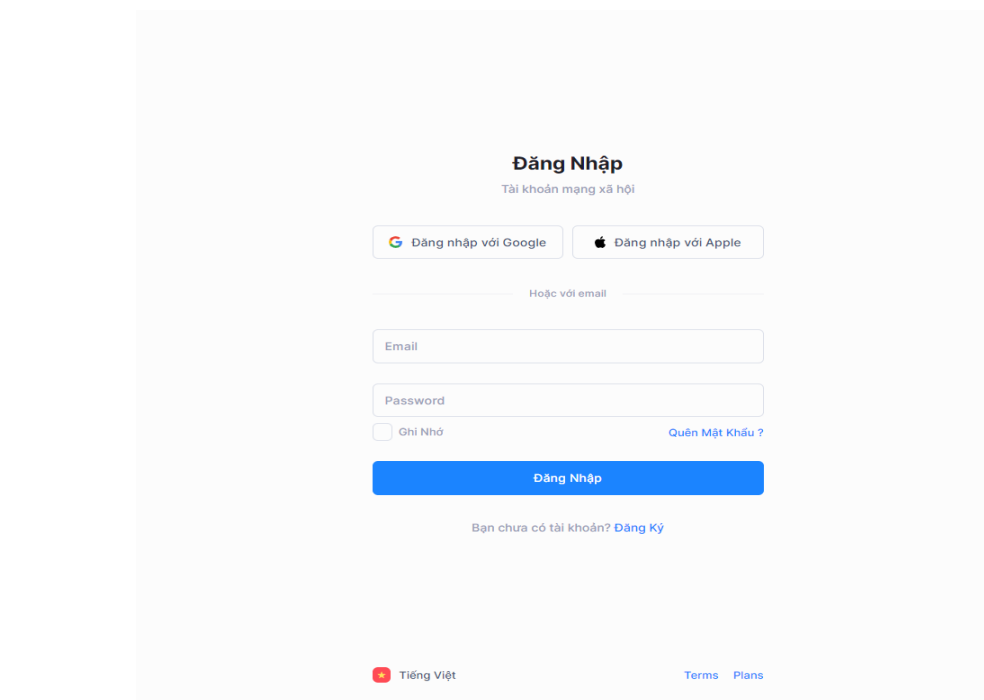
Đăng Nhập

Tài khoản mạng xã hội

Đăng nhập với Google

Đăng nhập với Apple

Hoặc với email

Email

Password

Ghi Nhớ

Quên Mật Khẩu ?

Đăng Nhập

Bạn chưa có tài khoản? Đăng Ký

Tiếng Việt

Terms

Plans